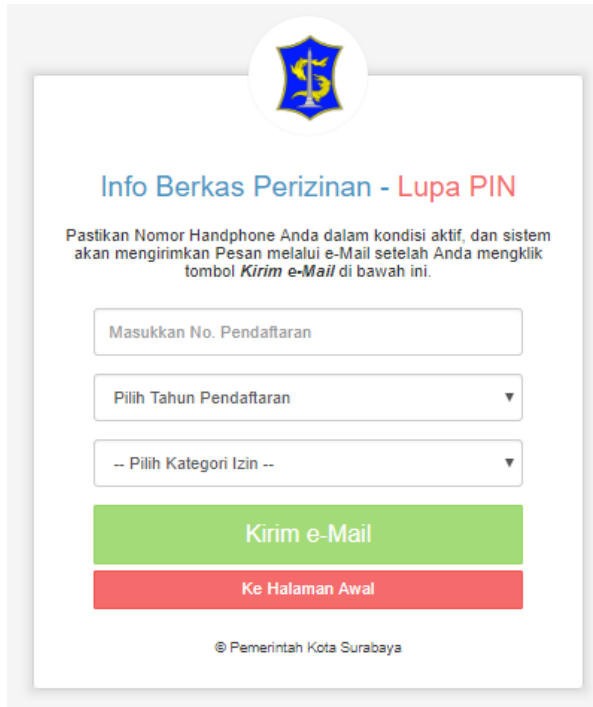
Info Berkas Perizinan - Lupa PIN

Pastikan Nomor Handphone Anda dalam kondisi aktif, dan sistem akan mengirimkan Pesan melalui e-Mail setelah Anda mengklik tombol ***Kirim e-Mail*** di bawah ini.

Masukkan No. Pendaftaran

Pilih Tahun Pendaftaran

-- Pilih Kategori Izin --

Kirim e-Mail

Ke Halaman Awal

© Pemerintah Kota Surabaya